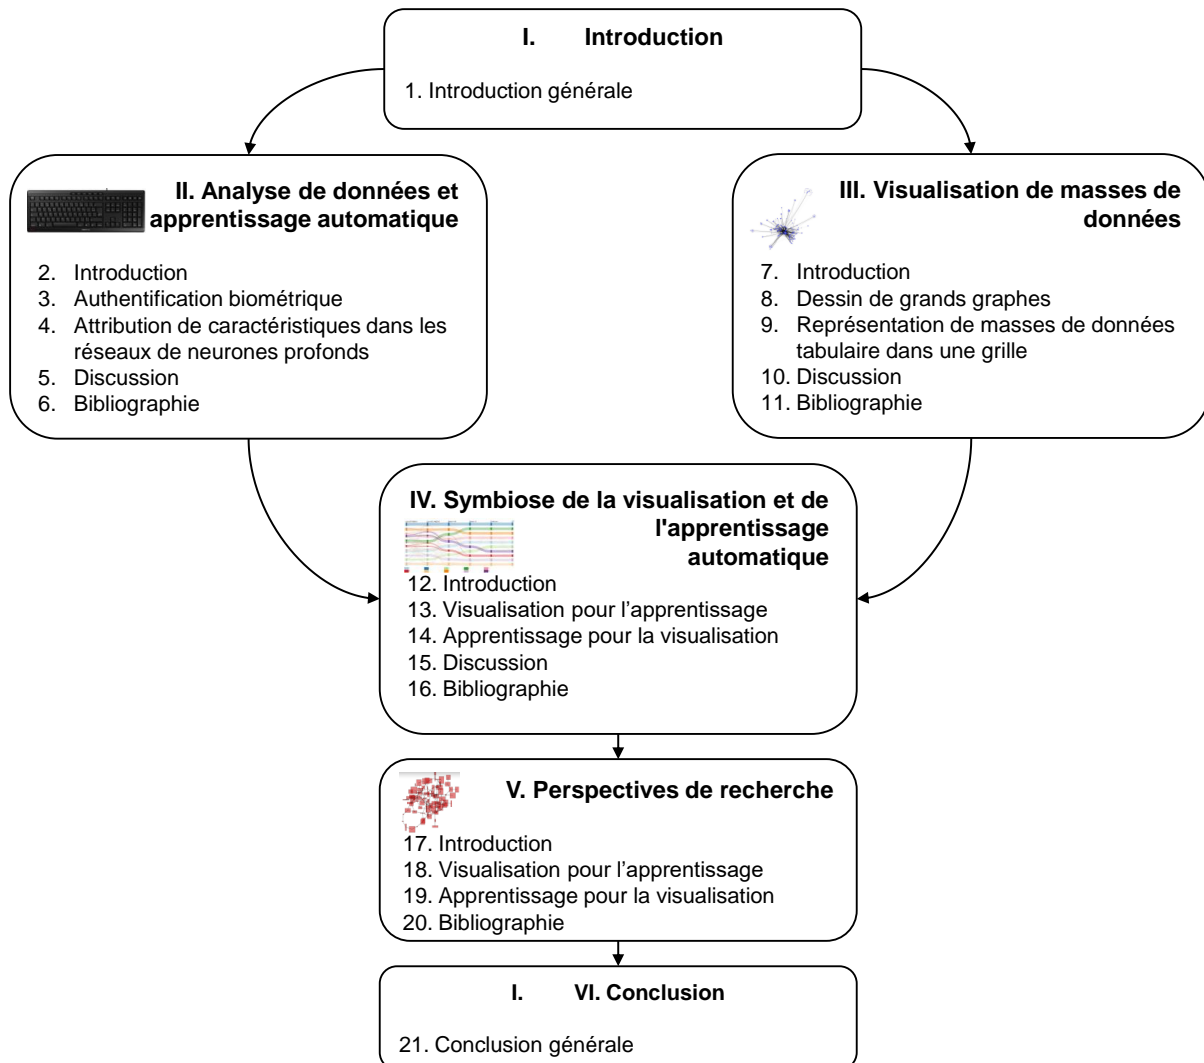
I. Introduction

1. Introduction générale

II. Analyse de données et apprentissage automatique

2. Introduction
3. Authentification biométrique
4. Attribution de caractéristiques dans les réseaux de neurones profonds
5. Discussion
6. Bibliographie

III. Visualisation de masses de données

7. Introduction
8. Dessin de grands graphes
9. Représentation de masses de données tabulaire dans une grille
10. Discussion
11. Bibliographie

IV. Symbiose de la visualisation et de l'apprentissage automatique

12. Introduction
13. Visualisation pour l'apprentissage
14. Apprentissage pour la visualisation
15. Discussion
16. Bibliographie

V. Perspectives de recherche

17. Introduction
18. Visualisation pour l'apprentissage
19. Apprentissage pour la visualisation
20. Bibliographie

I. VI. Conclusion

21. Conclusion générale